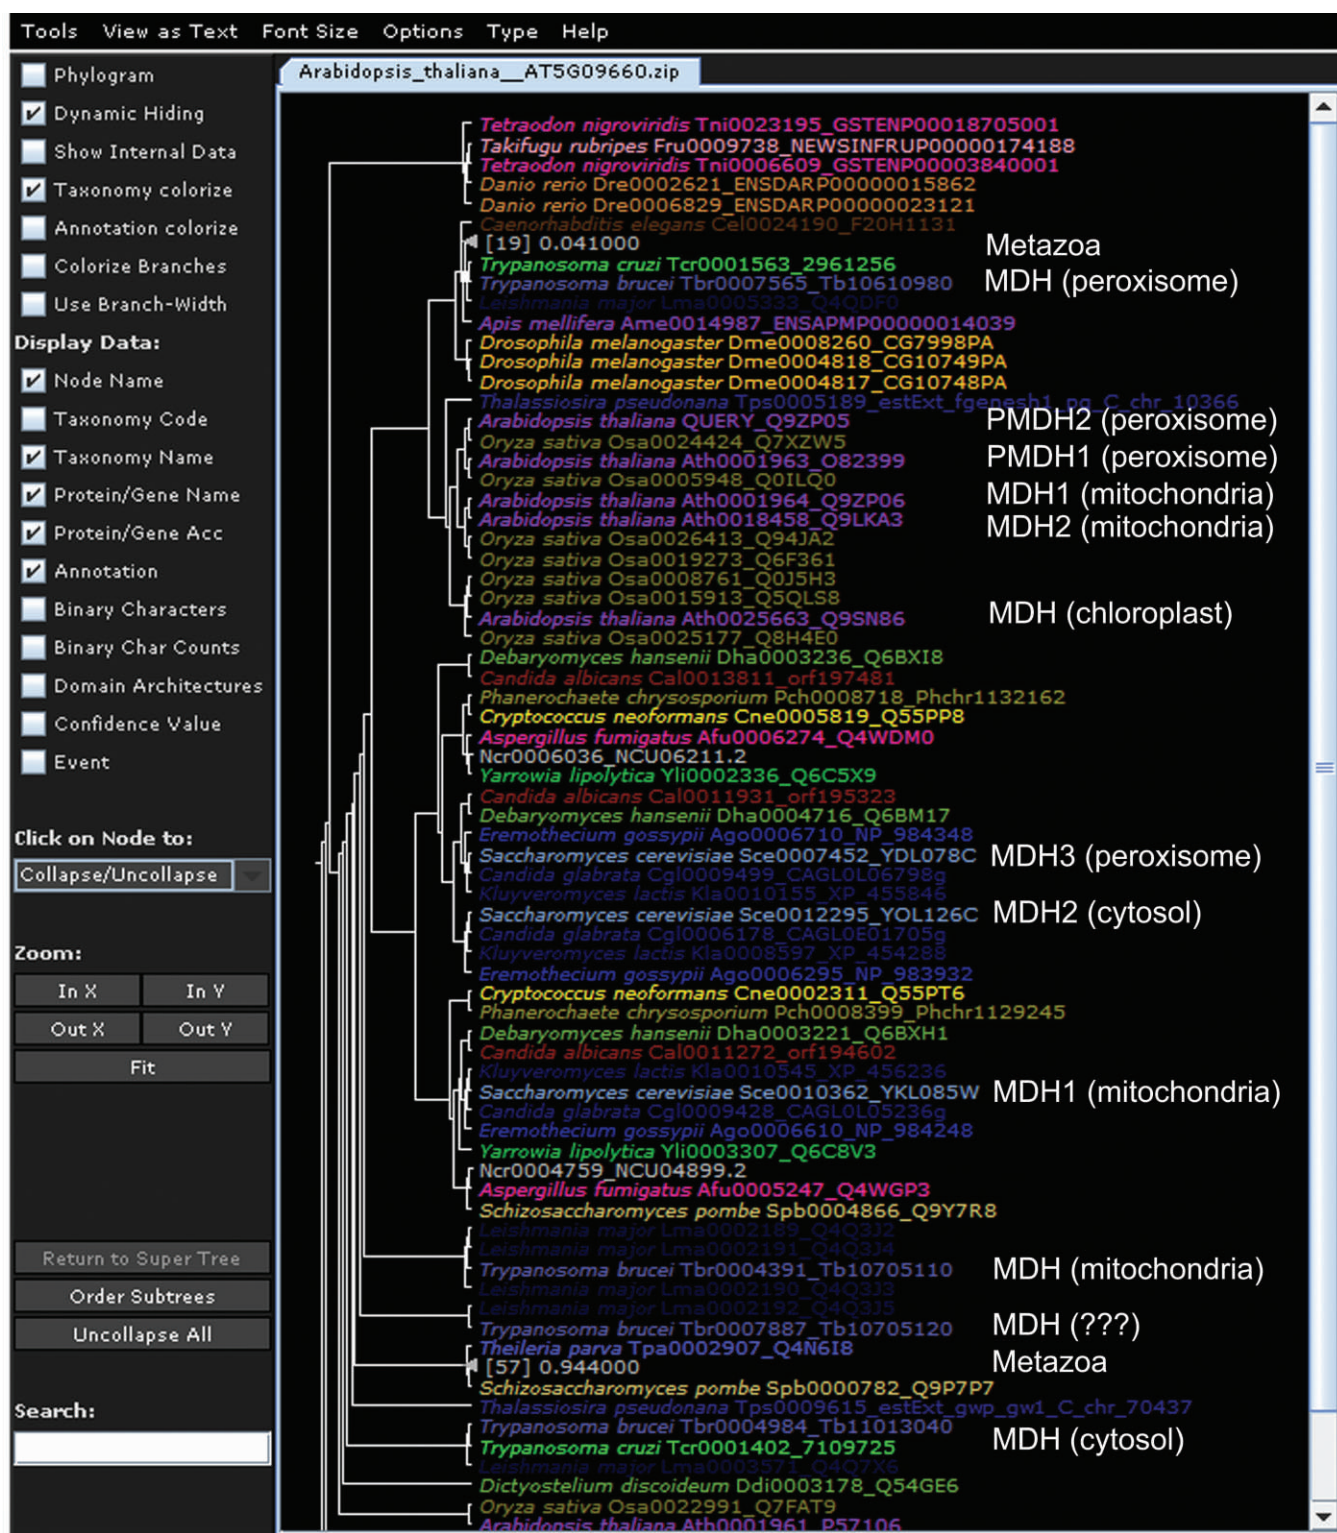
Tools View as Text Font Size Options Type Help

Phylogram
Dynamic Hiding
Show Internal Data
Taxonomy colorize
Annotation colorize
Colorize Branches
Use Branch-Width
Display Data:
Node Name
Taxonomy Code
Taxonomy Name
Protein/Gene Name
Protein/Gene Acc
Annotation
Binary Characters
Binary Char Counts
Domain Architectures
Confidence Value
Event

Click on Node to:
Collapse/Uncollapse

Zoom:
In X
In Y
Out X
Out Y
Fit

Return to Super Tree
Order Subtrees
Uncollapse All

Search:

Arabidopsis_thaliana__AT5G09660.zip

Tetraodon nigroviridis Tni0023195_GSTENP00018705001
Takifugu rubripes Fru0009738_NEWSINFRUP00000174188
Tetraodon nigroviridis Tni0006609_GSTENP00003840001
Danio rerio Dre0002621_ENSDARP00000015862
Danio rerio Dre0006829_ENSDARP00000023121
Caenorhabditis elegans Cel0024190_F20H1131
[19] 0.041000
Trypanosoma cruzi Tcr0001563_2961256
Trypanosoma brucei Tbr0007565_Tb10610980
Leishmania major Lma0005333_Q4QDF0
Apis mellifera Ame0014987_ENSAPMP00000014039
Drosophila melanogaster Dme0008260_CG7998PA
Drosophila melanogaster Dme0004818_CG10749PA
Drosophila melanogaster Dme0004817_CG10748PA
Thalassiosira pseudonana Tps0005189_estExt_fgenesh1_pg_C_chr_10366
Arabidopsis thaliana QUERY_Q9ZP05
Oryza sativa Osa0024424_Q7XZW5
Arabidopsis thaliana Ath0001963_O82399
Oryza sativa Osa0005948_Q0ILQ0
Arabidopsis thaliana Ath0001964_Q9ZP06
Arabidopsis thaliana Ath0018458_Q9LKA3
Oryza sativa Osa0026413_Q94JA2
Oryza sativa Osa0019273_Q6F361
Oryza sativa Osa0008761_Q0J5H3
Oryza sativa Osa0015913_Q5QLS8
Arabidopsis thaliana Ath0025663_Q9SN86
Oryza sativa Osa0025177_Q8H4E0
Debaryomyces hansenii Dha0003236_Q6BXI8
Candida albicans Cal0013811_orf197481
Phanerochaete chrysosporium Pch0008718_Phchr1132162
Cryptococcus neoformans Cne0005819_Q55PP8
Aspergillus fumigatus Afu0006274_Q4WDM0
Ncr0006036_NCU06211.2
Yarrowia lipolytica Yli0002336_Q6C5X9
Candida albicans Cal0011931_orf195323
Debaryomyces hansenii Dha0004716_Q6BM17
Eremothecium gossypii Ago0006710_NP_984348
Saccharomyces cerevisiae Sce0007452_YDL078C
Candida glabrata Cgl0009499_CAGL0L06798g
Kluyveromyces lactis Kla0010155_XP_455846
Saccharomyces cerevisiae Sce0012295_YOL126C
Candida glabrata Cgl0006178_CAGL0E01705g
Kluyveromyces lactis Kla0008597_XP_454288
Eremothecium gossypii Ago0006295_NP_983932
Cryptococcus neoformans Cne0002311_Q55PT6
Phanerochaete chrysosporium Pch0008399_Phchr1129245
Debaryomyces hansenii Dha0003221_Q6BXH1
Candida albicans Cal0011272_orf194602
Kluyveromyces lactis Kla0010545_XP_456236
Saccharomyces cerevisiae Sce0010362_YKL085W
Candida glabrata Cgl0009428_CAGL0L05236g
Eremothecium gossypii Ago0006610_NP_984248
Yarrowia lipolytica Yli0003307_Q6C8V3
Ncr0004759_NCU04899.2
Aspergillus fumigatus Afu0005247_Q4WGP3
Schizosaccharomyces pombe Spb0004866_Q9Y7R8
Leishmania major Lma0002189_Q4Q3J2
Leishmania major Lma0002191_Q4Q3J4
Trypanosoma brucei Tbr0004391_Tb10705110
Leishmania major Lma0002190_Q4Q3J3
Leishmania major Lma0002192_Q4Q3J5
Trypanosoma brucei Tbr0007887_Tb10705120
Theileria parva Tpa0002907_Q4N6I8
[57] 0.944000
Schizosaccharomyces pombe Spb0000782_Q9P7P7
Thalassiosira pseudonana Tps0009615_estExt_gwp_gw1_C_chr_70437
Trypanosoma brucei Tbr0004984_Tb11013040
Trypanosoma cruzi Tcr0001402_7109725
Leishmania major Lma0003571_Q4Q7X6
Dictyostelium discoideum Ddi0003178_Q54GE6
Oryza sativa Osa0022991_Q7FAT9
Arabidopsis thaliana Ath0001961_P57106

Metazoa
MDH (peroxisome)
PMDH2 (peroxisome)
PMDH1 (peroxisome)
MDH1 (mitochondria)
MDH2 (mitochondria)
MDH (chloroplast)
MDH3 (peroxisome)
MDH2 (cytosol)
MDH1 (mitochondria)
MDH (mitochondria)
MDH (???)
Metazoa
MDH (cytosol)